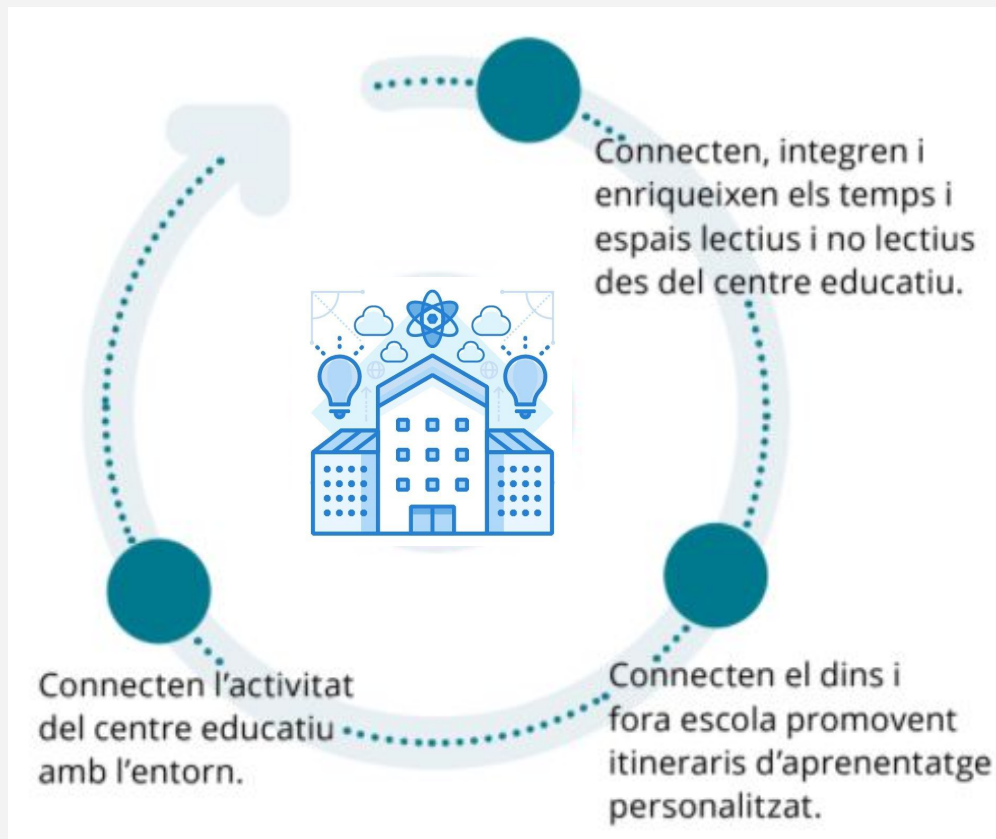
Connecten, integren i enriqueixen els temps i espais lectius i no lectius des del centre educatiu.

Connecten el dins i fora escola promovent itineraris d'aprenentatge personalitzat.

Connecten l'activitat del centre educatiu amb l'entorn.